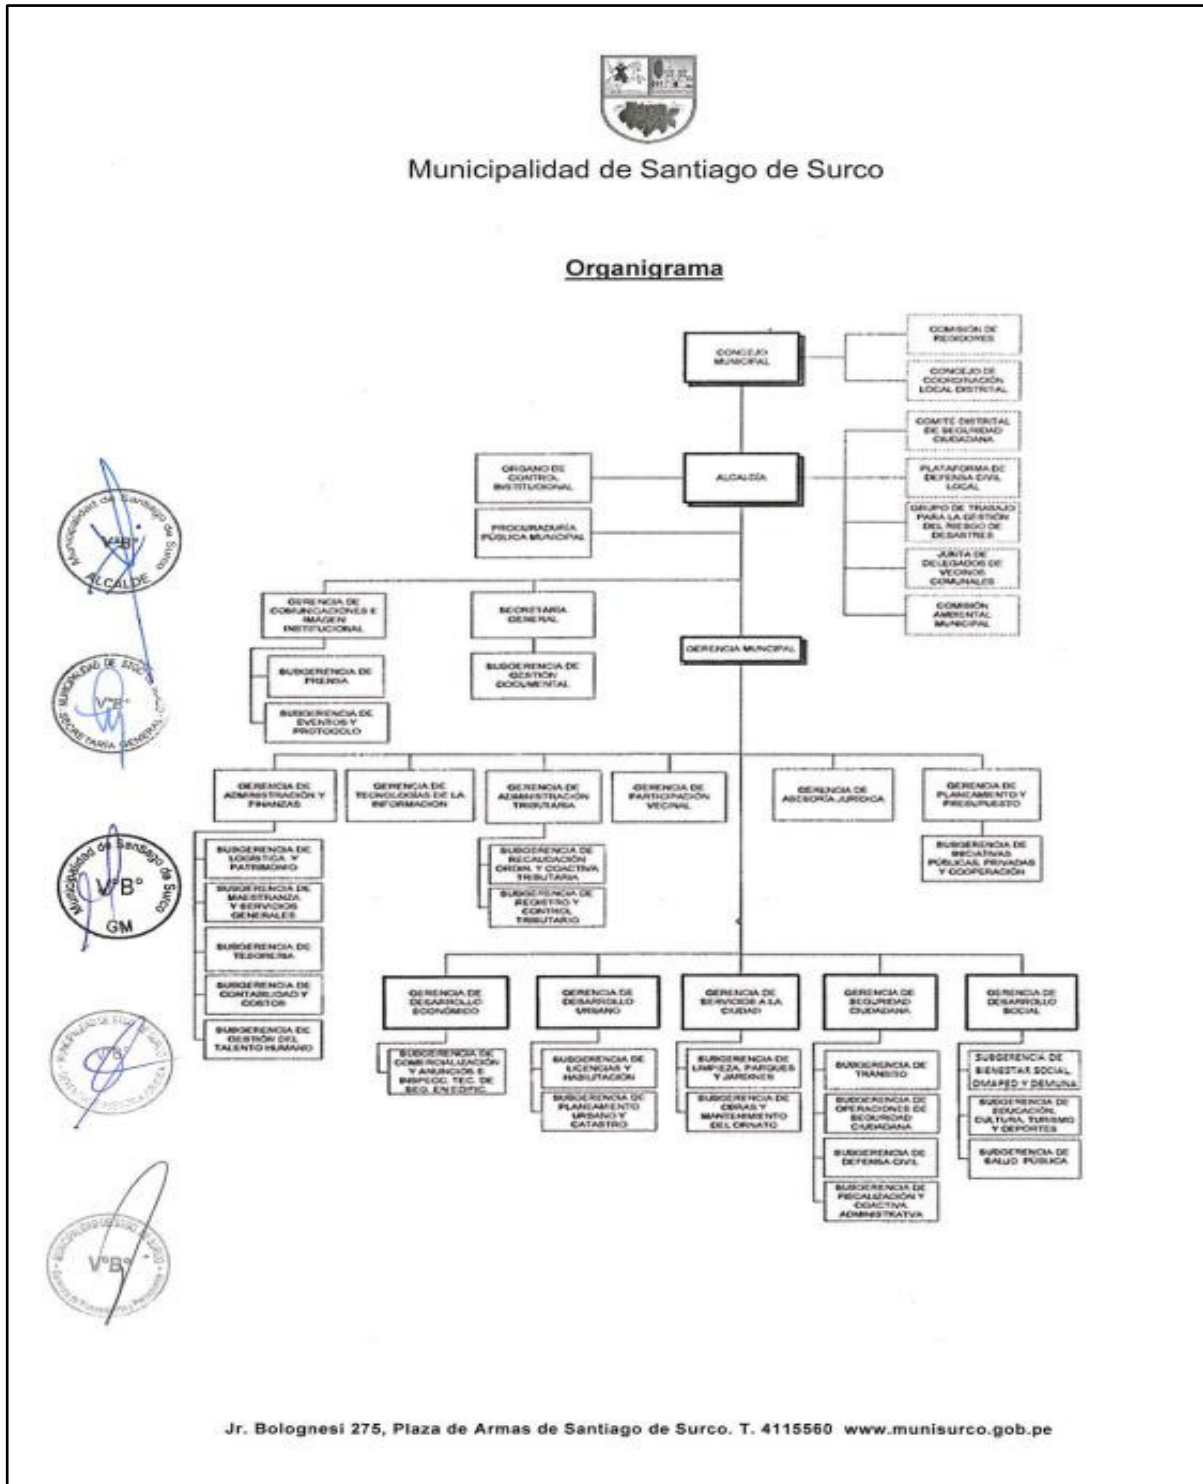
Municipalidad de Santiago de Surco

Organigrama

CONCEJO MUNICIPAL

COMISIÓN DE REGIDORES

CONCEJO DE COORDINACIÓN LOCAL DISTRITAL

COMITÉ DISTRITAL DE SEGURIDAD CIUDADANA

PLATAFORMA DE DEFENSA CIVIL LOCAL

GRUPO DE TRABAJO PARA LA GESTIÓN DEL RIESGO DE DESASTRES

JUNTA DE DELEGADOS DE VECINOS COMUNALES

COMISIÓN AMBIENTAL MUNICIPAL

ORGANO DE CONTROL INSTITUCIONAL

ALCALDÍA

PROCURADURÍA PÚBLICA MUNICIPAL

GERENCIA DE COMUNICACIONES E IMAGEN INSTITUCIONAL

SUBGERENCIA DE PRENSA

SUBGERENCIA DE EVENTOS Y PROTOCOLO

SECRETARÍA GENERAL

SUBGERENCIA DE GESTIÓN DOCUMENTAL

GERENCIA MUNICIPAL

GERENCIA DE ADMINISTRACIÓN Y FINANZAS

SUBGERENCIA DE LOGÍSTICA Y PATRIMONIO

SUBGERENCIA DE MAESTRANZA Y SERVICIOS GENERALES

SUBGERENCIA DE TESORERÍA

SUBGERENCIA DE CONTABILIDAD Y COSTOS

SUBGERENCIA DE GESTIÓN DEL TALENTO HUMANO

GERENCIA DE TECNOLOGÍAS DE LA INFORMACIÓN

GERENCIA DE ADMINISTRACIÓN TRIBUTARIA

SUBGERENCIA DE RECAUDACIÓN ORDIN. Y COACTIVA TRIBUTARIA

SUBGERENCIA DE REGISTRO Y CONTROL TRIBUTARIO

GERENCIA DE PARTICIPACIÓN VECINAL

GERENCIA DE ASESORÍA JURÍDICA

GERENCIA DE PLANEAMIENTO Y PRESUPUESTO

SUBGERENCIA DE INICIATIVAS PÚBLICAS, PRIVADAS Y COOPERACIÓN

GERENCIA DE DESARROLLO ECONÓMICO

SUBGERENCIA DE COMERCIALIZACIÓN Y ANUNCIOS E INSPECC. TEC. DE SEG. EN EDIFIC.

GERENCIA DE DESARROLLO URBANO

SUBGERENCIA DE LICENCIAS Y HABILITACIÓN

SUBGERENCIA DE PLANEAMIENTO URBANO Y CATASTRO

GERENCIA DE SERVICIOS A LA CIUDAD

SUBGERENCIA DE LIMPIEZA, PARQUES Y JARDINES

SUBGERENCIA DE OBRAS Y MANTENIMIENTO DEL ORNATO

GERENCIA DE SEGURIDAD CIUDADANA

SUBGERENCIA DE TRÁNSITO

SUBGERENCIA DE OPERACIONES DE SEGURIDAD CIUDADANA

SUBGERENCIA DE DEFENSA CIVIL

SUBGERENCIA DE FISCALIZACIÓN Y COACTIVA ADMINISTRATIVA

GERENCIA DE DESARROLLO SOCIAL

SUBGERENCIA DE BIENESTAR SOCIAL, OMAPED Y DEMUNA

SUBGERENCIA DE EDUCACIÓN, CULTURA, TURISMO Y DEPORTES

SUBGERENCIA DE SALUD PÚBLICA

Municipalidad de Santiago de Surco
V°B°
ALCALDE

MUNICIPALIDAD DE SANTIAGO DE SURCO
V°B°
SECRETARÍA GENERAL

Municipalidad de Santiago de Surco
V°B°
GM

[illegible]

V°B°
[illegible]

Jr. Bolognesi 275, Plaza de Armas de Santiago de Surco. T. 4115560 www.munisurco.gob.pe